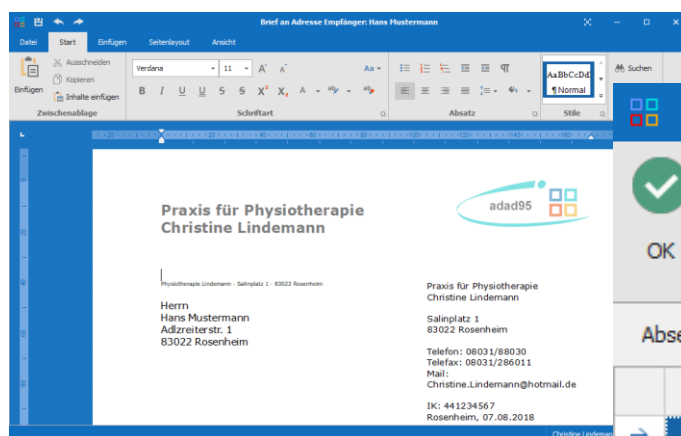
Brief an Adresse Empfänger: Hans Mustermann

Datei Start Einfügen Seitenlayout Ansicht

Einfügen Ausschneiden Kopieren Inhalte einfügen
Zwischenablage

Verdana 11 A A Aa
B I U U S S $X^2$ $X_2$ A
Schriftart

Absatz

AaBbCcDd ¶Normal
Stile

Suchen

OK

Abse

Praxis für Physiotherapie
Christine Lindemann

adad95

Physiotherapie Lindemann · Salinplatz 1 · 83022 Rosenheim

Herrn
Hans Mustermann
Adlzreiterstr. 1
83022 Rosenheim

Praxis für Physiotherapie
Christine Lindemann

Salinplatz 1
83022 Rosenheim

Telefon: 08031/88030
Telefax: 08031/286011
Mail:
Christine.Lindemann@hotmail.de

IK: 441234567
Rosenheim, 07.08.2018

Christine Lindemann